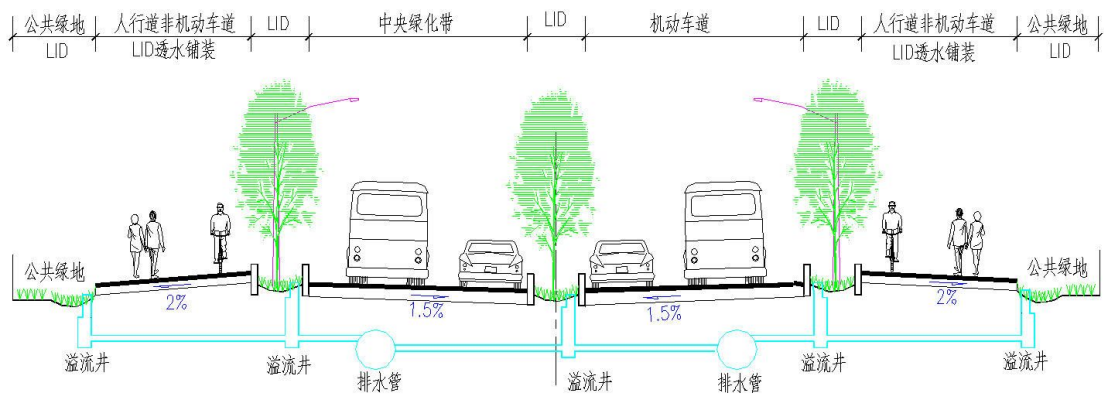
公共绿地
LID

人行道非机动车道
LID透水铺装

LID

中央绿化带

LID

机动车道

LID

人行道非机动车道
LID透水铺装

公共绿地
LID

公共绿地

2%

1.5%

1.5%

2%

公共绿地

溢流井

溢流井

排水管

溢流井

排水管

溢流井

溢流井